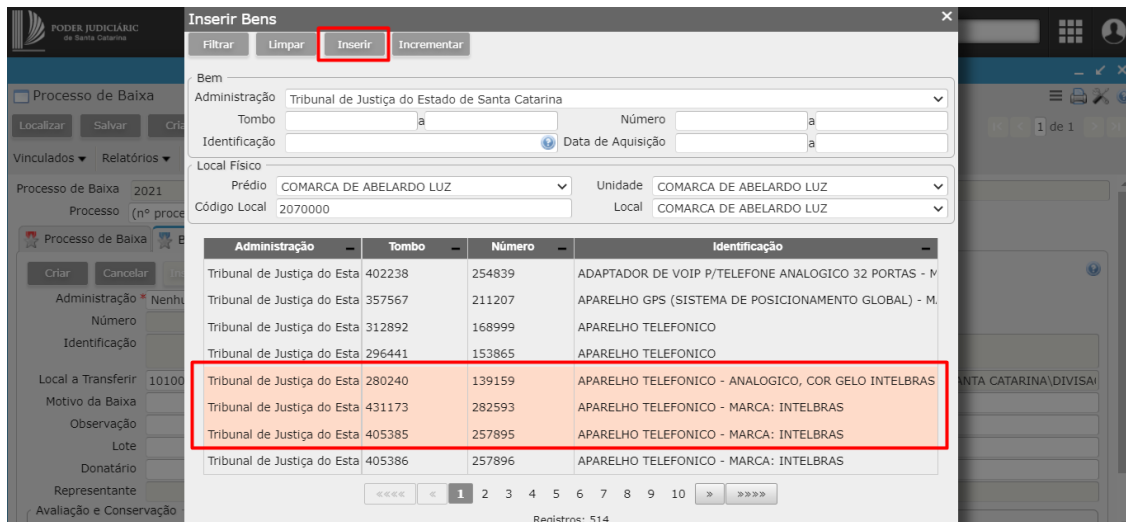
PODER JUDICIÁRIO
de Santa Catarina

Processo de Baixa

Localizar Salvar Cri

Vinculados ▾ Relatórios ▾

Processo de Baixa 2021
Processo (nº proce

Processo de Baixa B

Criar Cancelar

Administração * Nenhu
Número
Identificação

Local a Transferir 10100
Motivo da Baixa
Observação
Lote
Donatário
Representante
Avaliação e Conservação

1 de 1

NTA CATARINA\DIVISA

Inserir Bens

Filtrar Limpar Inserir Incrementar

Bem
Administração Tribunal de Justiça do Estado de Santa Catarina
Tombo a
Número a
Identificação
Data de Aquisição a

Local Físico
Prédio COMARCA DE ABELARDO LUZ
Unidade COMARCA DE ABELARDO LUZ
Código Local 2070000
Local COMARCA DE ABELARDO LUZ

| Administração | Tombo | Número | Identificação |
|---|---|---|---|
| Tribunal de Justiça do Esta | 402238 | 254839 | ADAPTADOR DE VOIP P/TELEFONE ANALOGICO 32 PORTAS - M |
| Tribunal de Justiça do Esta | 357567 | 211207 | APARELHO GPS (SISTEMA DE POSICIONAMENTO GLOBAL) - M. |
| Tribunal de Justiça do Esta | 312892 | 168999 | APARELHO TELEFONICO |
| Tribunal de Justiça do Esta | 296441 | 153865 | APARELHO TELEFONICO |
| Tribunal de Justiça do Esta | 280240 | 139159 | APARELHO TELEFONICO - ANALOGICO, COR GELO INTELBRAS |
| Tribunal de Justiça do Esta | 431173 | 282593 | APARELHO TELEFONICO - MARCA: INTELBRAS |
| Tribunal de Justiça do Esta | 405385 | 257895 | APARELHO TELEFONICO - MARCA: INTELBRAS |
| Tribunal de Justiça do Esta | 405386 | 257896 | APARELHO TELEFONICO - MARCA: INTELBRAS |

«««« « 1 2 3 4 5 6 7 8 9 10 » »»»»

Registros: 514